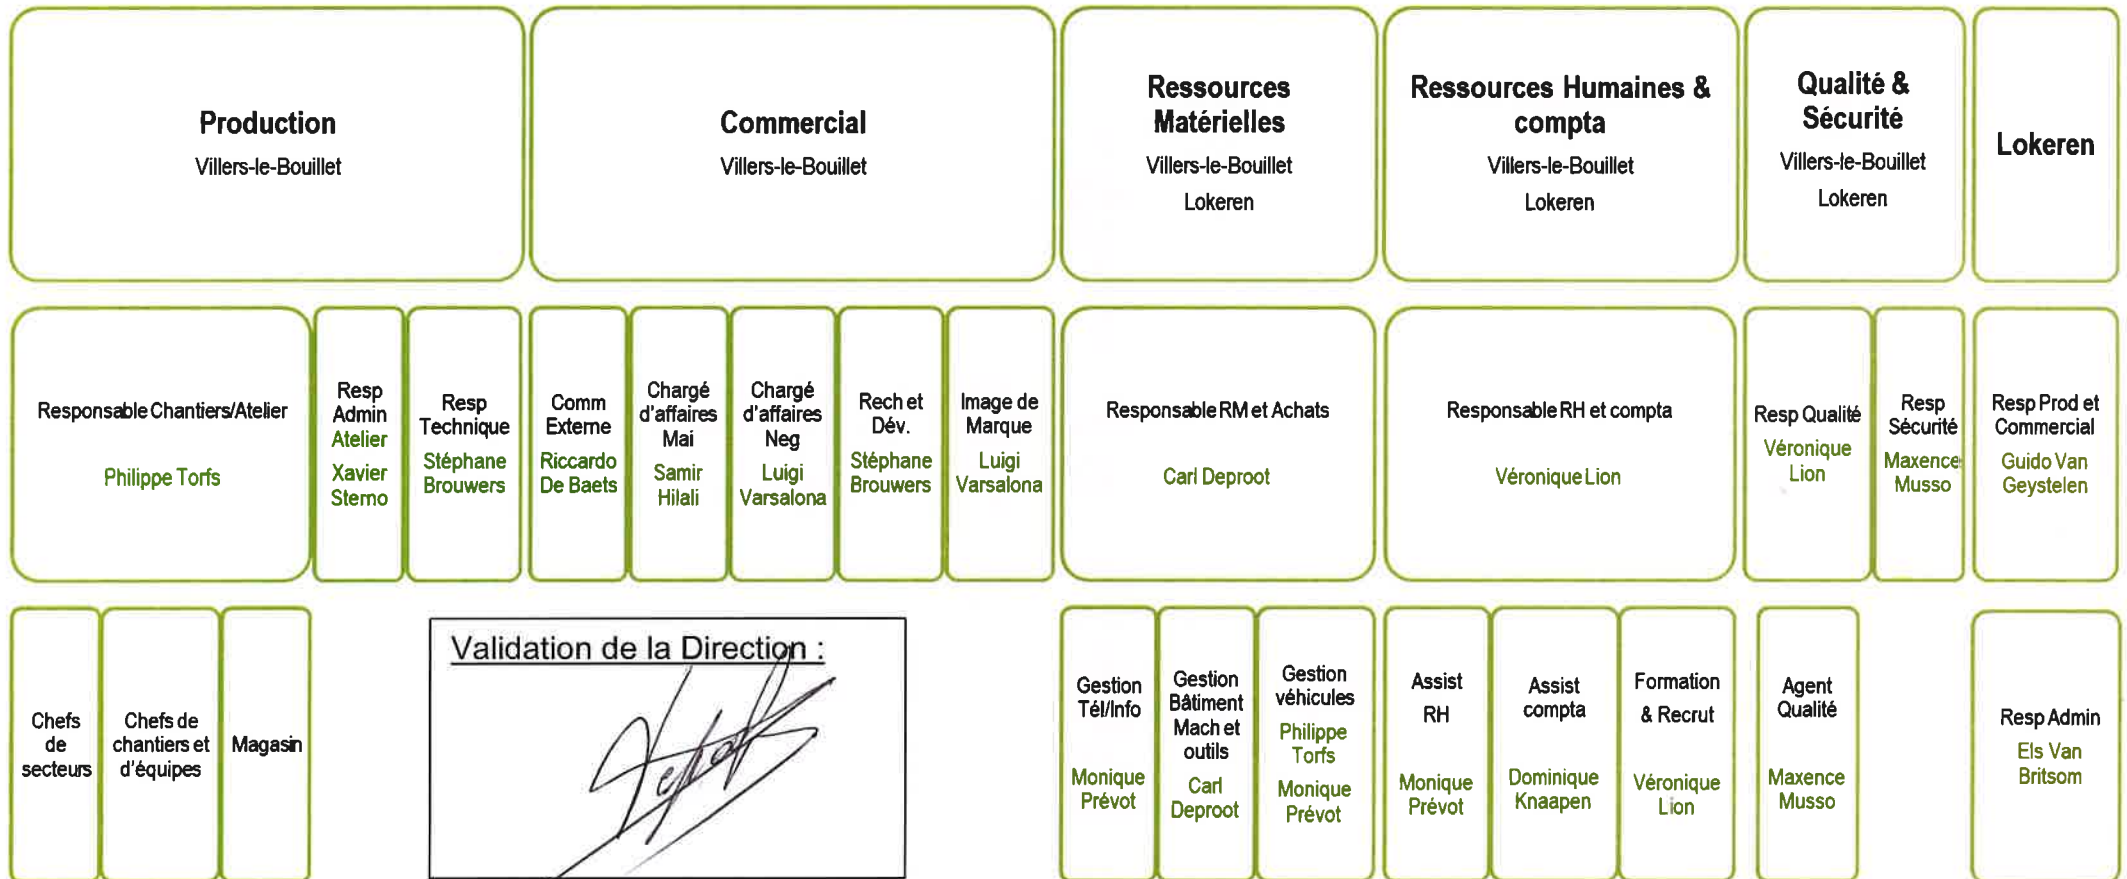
Production
Villers-le-Bouillet

Commercial
Villers-le-Bouillet

Ressources Matérielles
Villers-le-Bouillet
Lokeren

Ressources Humaines & compta
Villers-le-Bouillet
Lokeren

Qualité & Sécurité
Villers-le-Bouillet
Lokeren

Lokeren

Responsable Chantiers/Atelier
Philippe Torfs

Resp Admin Atelier
Xavier Sterno

Resp Technique
Stéphane Brouwers

Comm Externe
Riccardo De Baets

Chargé d'affaires Mai
Samir Hilali

Chargé d'affaires Neg
Luigi Varsalona

Rech et Dév.
Stéphane Brouwers

Image de Marque
Luigi Varsalona

Responsable RM et Achats
Carl Deproot

Responsable RH et compta
Véronique Lion

Resp Qualité
Véronique Lion

Resp Sécurité
Maxence Musso

Resp Prod et Commercial
Guido Van Geystelen

Chefs de secteurs

Chefs de chantiers et d'équipes

Magasin

Validation de la Direction :

Gestion Tél/Info
Monique Prévot

Gestion Bâtiment Mach et outils
Carl Deproot

Gestion véhicules
Philippe Torfs
Monique Prévot

Assist RH
Monique Prévot

Assist compta
Dominique Knaapen

Formation & Recrut
Véronique Lion

Agent Qualité
Maxence Musso

Resp Admin
Els Van Britsom